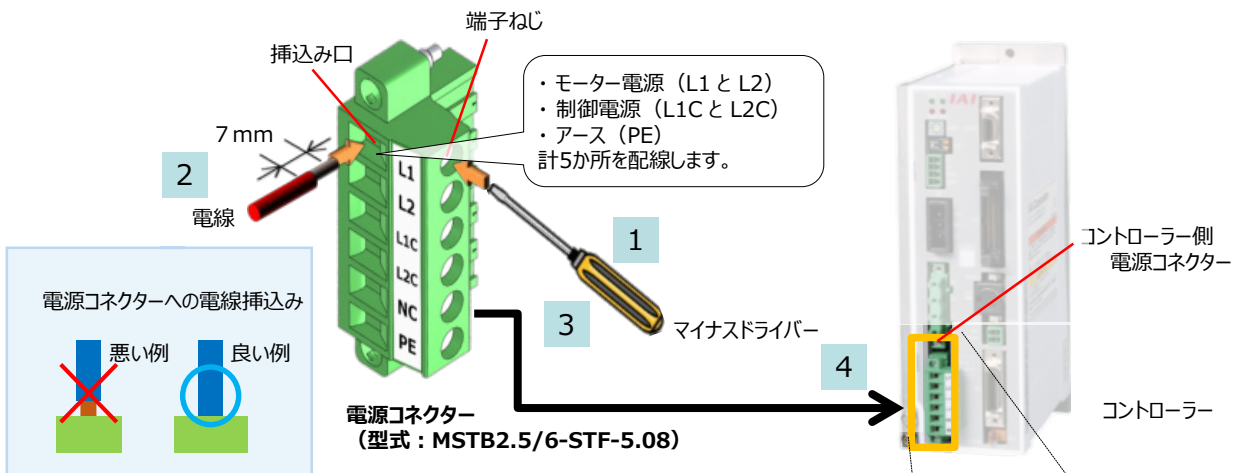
端子ねじ

挿込み口

・モーター電源（L1 と L2）
・制御電源（L1C と L2C）
・アース（PE）
計5か所を配線します。

7 mm

2

電線

L1
L2
L1C
L2C
NC
PE

1

3

マイナスドライバー

4

IAI

コントローラー側
電源コネクター

電源コネクターへの電線挿込み

悪い例

良い例

電源コネクター
（型式：MSTB2.5/6-STF-5.08）

コントローラー